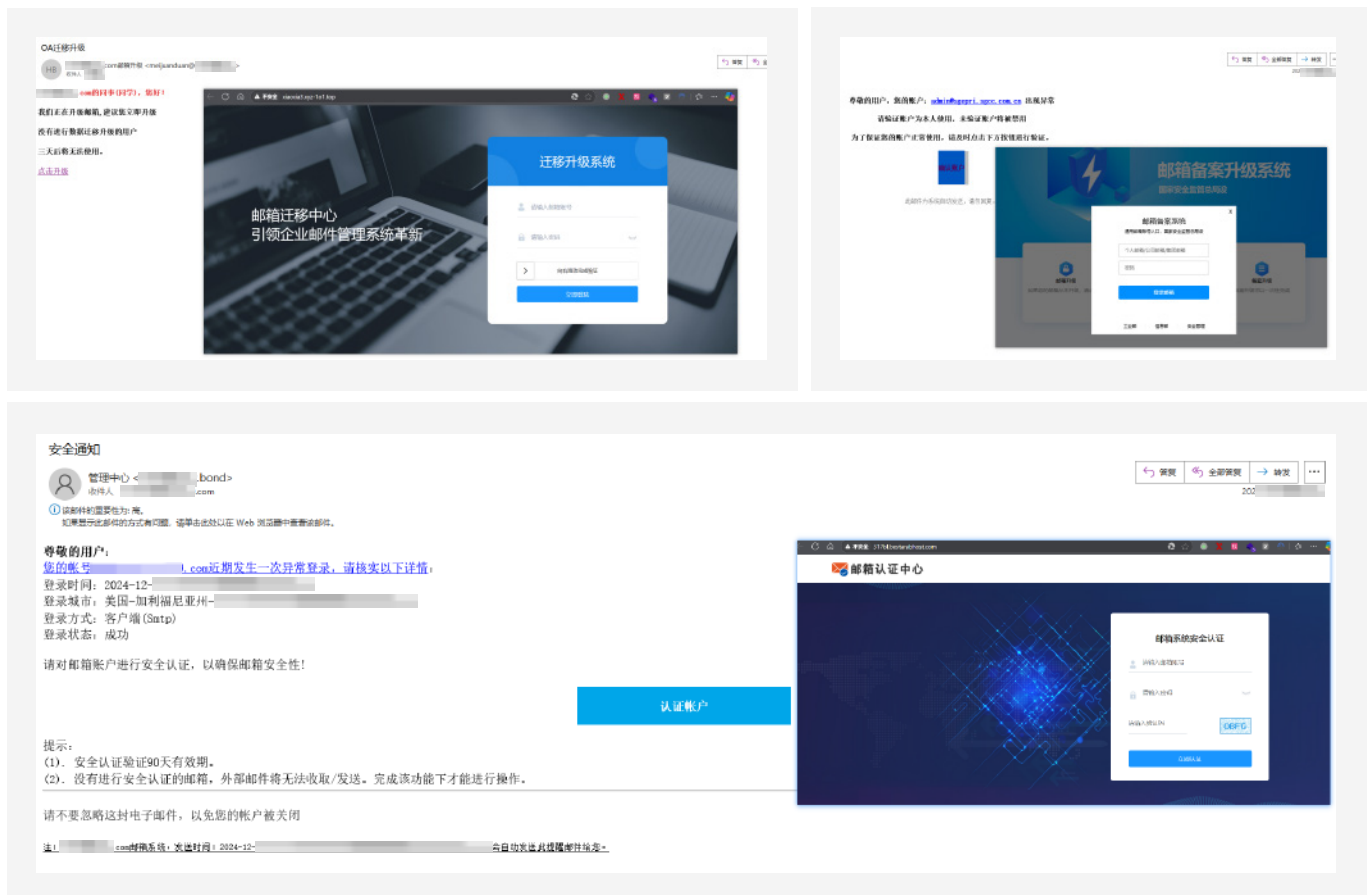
OA迁移升级

HB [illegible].com邮箱升级 <meijiandiuan@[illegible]>
收件人 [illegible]

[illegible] com的同事(同学)，您好！
我们正在升级邮箱，建议您立即升级
没有进行数据迁移升级的用户
三天后将无法使用。
点击升级

回复 答

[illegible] 不安全 xiaoxia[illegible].top

邮箱迁移中心
引领企业邮件管理系统革新

迁移升级系统
请输入邮箱账号
请输入密码
向右滑动完成验证
立即登录

回复 全部答复 转发
202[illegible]

尊敬的用户，您的账户：admin@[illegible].com.cn 出现异常
请验证账户为本人使用，未验证账户将被禁用
为了保证您的账户正常使用，请及时点击下方按钮进行验证。

验证账户

此邮件为系统自动发送，请勿回复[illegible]

邮箱备案升级系统
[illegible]

邮箱备案系统
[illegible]
个人邮箱/公司邮箱/账户邮箱
密码
登录邮箱
工业部 信息部 安全管理

邮箱升级
备案升级

安全通知

管理中心 <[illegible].bond>
收件人 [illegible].com

回复 全部答复 转发 ...
202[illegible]

ⓘ 该邮件的重要性为: 高。
如果显示此邮件的方式有问题，请单击此处以在 Web 浏览器中查看该邮件。

尊敬的用户：
您的帐号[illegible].com近期发生一次异常登录，请核实以下详情：
登录时间：2024-12-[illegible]
登录城市：美国-加利福尼亚州-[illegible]
登录方式：客户端(Smtp)
登录状态：成功

请对邮箱帐户进行安全认证，以确保邮箱安全性！

认证帐户

提示：
(1). 安全认证验证90天有效期。
(2). 没有进行安全认证的邮箱，外部邮件将无法收取/发送。完成该功能下才能进行操作。

请不要忽略这封电子邮件，以免您的帐户被关闭

注！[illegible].com邮箱系统，发送时间：2024-12-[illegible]台自动发送,此提醒邮件falsch-

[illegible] 不安全 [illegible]

邮箱认证中心

邮箱系统安全认证
请输入邮箱账号
请输入密码
请输入验证码
OBF'C
立即认证